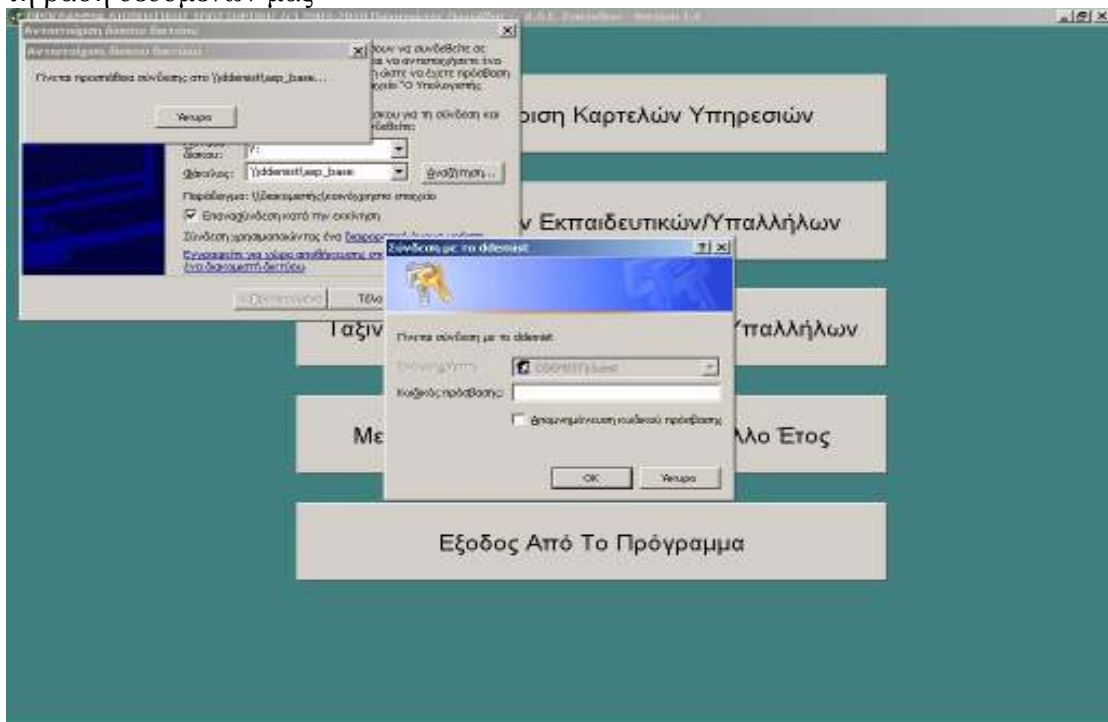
Αντιστοίχιση δίσκου δικτύου

Αντιστοίχιση δίσκου δικτύου

Γίνεται προσπάθεια σύνδεσης στο \\ddiemist\asp_base...

Ακύρωση

ρίζουν να συνδεθείτε σε να να αντιστοιχίσετε ένα ώστε να έχετε πρόσβαση φάκελο "Ο Υπολογιστής

Δίσκου για τη σύνδεση και συνδεθείτε:

Δίσκος: Y:

Φάκελος: \\ddiemist\asp_base

Αναζήτηση...

Παράδειγμα: \\διακομιστής\κοινόχρηστο στοιχείο

Επανασύνδεση κατά την εκκίνηση

Σύνδεση χρησιμοποιώντας ένα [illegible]

Εγγραφείτε για χώρο αποθήκευσης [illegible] ένα διακομιστή δικτύου.

Τέλο

Σύνδεση με το ddiemist

Γίνεται σύνδεση με το ddiemist

Όνομα χρήστη:

Κωδικός πρόσβασης:

Απομνημόνευση κωδικού πρόσβασης

OK

Ακύρωση

ριση Καρτελών Υπηρεσιών

ν Εκπαιδευτικών/Υπαλλήλων

Ταξιν

Υπαλλήλων

Με

λλο Έτος

Εξοδος Από Το Πρόγραμμα